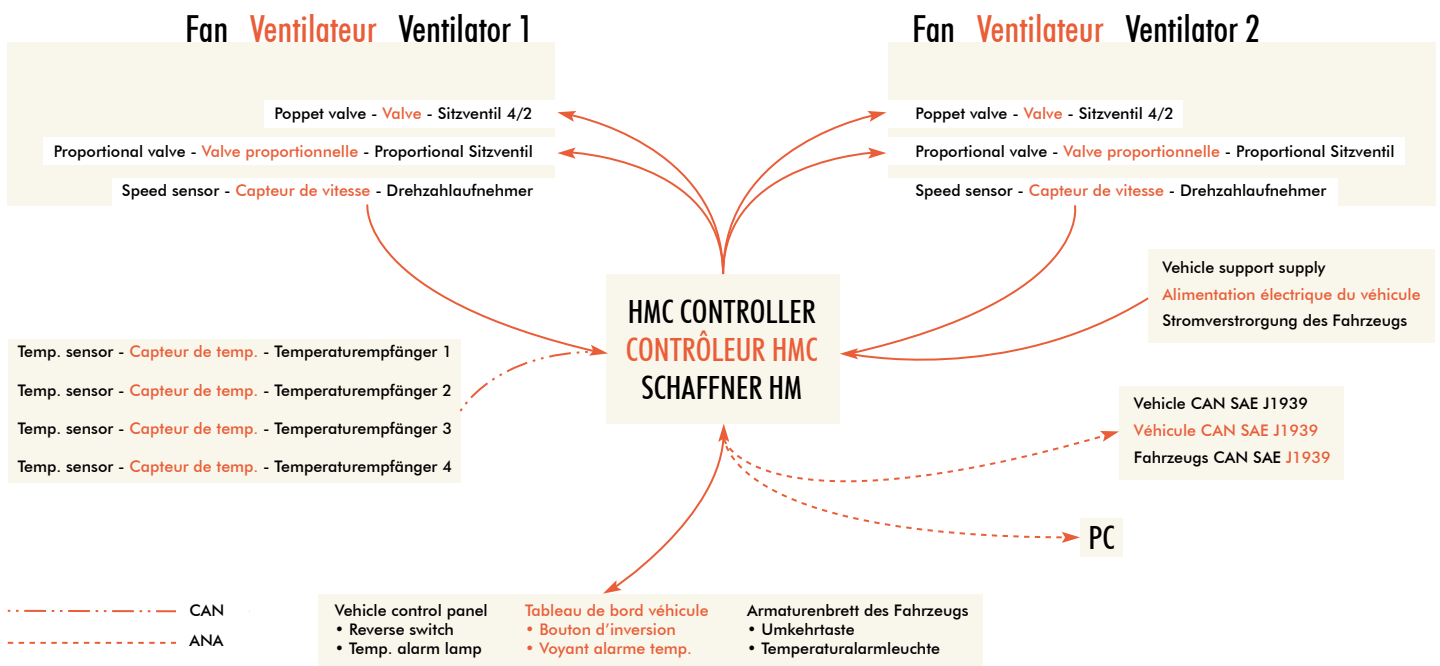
Fan Ventilateur Ventilator 1

Poppet valve - Valve - Sitzventil 4/2

Proportional valve - Valve proportionnelle - Proportional Sitzventil

Speed sensor - Capteur de vitesse - Drehzahlaufnehmer

Fan Ventilateur Ventilator 2

Poppet valve - Valve - Sitzventil 4/2

Proportional valve - Valve proportionnelle - Proportional Sitzventil

Speed sensor - Capteur de vitesse - Drehzahlaufnehmer

Vehicle support supply
Alimentation électrique du véhicule
Stromverstrorgung des Fahrzeugs

HMC CONTROLLER
CONTRÔLEUR HMC
SCHAFFNER HM

Temp. sensor - Capteur de temp. - Temperaturempfänger 1

Temp. sensor - Capteur de temp. - Temperaturempfänger 2

Temp. sensor - Capteur de temp. - Temperaturempfänger 3

Temp. sensor - Capteur de temp. - Temperaturempfänger 4

Vehicle CAN SAE J1939
Véhicule CAN SAE J1939
Fahrzeugs CAN SAE J1939

PC

CAN

ANA

Vehicle control panel
• Reverse switch
• Temp. alarm lamp

Tableau de bord véhicule
• Bouton d'inversion
• Voyant alarme temp.

Armaturenbrett des Fahrzeugs
• Umkehrtaste
• Temperaturalarmleuchte